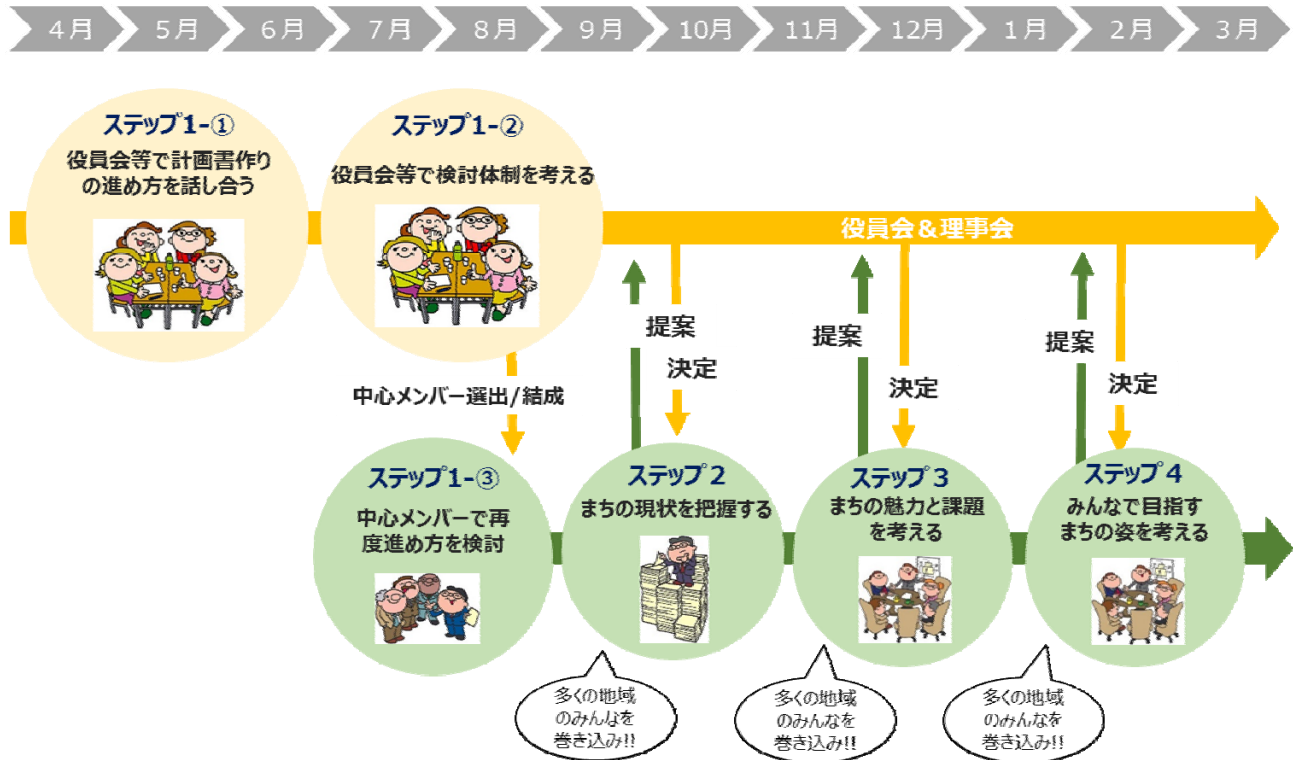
4月 5月 6月 7月 8月 9月 10月 11月 12月 1月 2月 3月

ステップ1-①
役員会等で計画書作りの進め方を話し合う

ステップ1-②
役員会等で検討体制を考える

役員会&理事会

提案
決定

提案
決定

提案
決定

中心メンバー選出/結成

ステップ1-③
中心メンバーで再度進め方を検討

ステップ2
まちの現状を把握する

ステップ3
まちの魅力と課題を考える

ステップ4
みんなで目指すまちの姿を考える

多くの地域のみんなを巻き込み!!

多くの地域のみんなを巻き込み!!

多くの地域のみんなを巻き込み!!